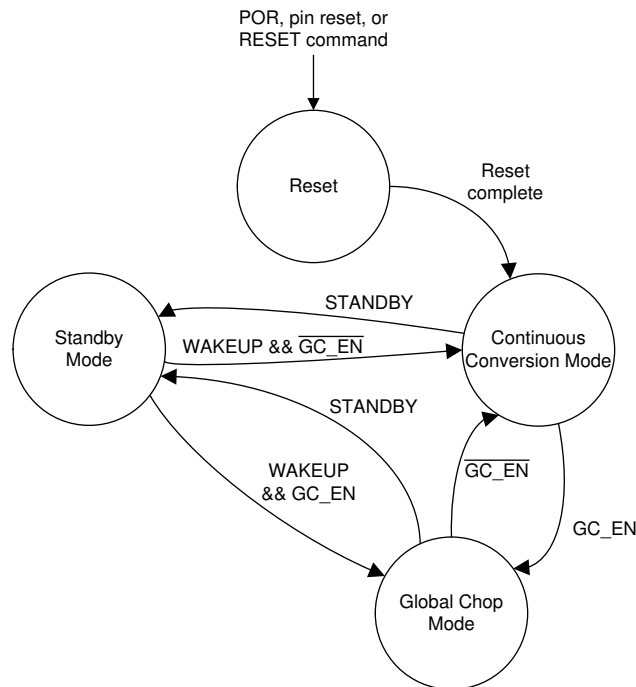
POR, pin reset, or RESET command

Reset

Reset complete

STANDBY

Standby Mode

WAKEUP && $\overline{GC\_EN}$

Continuous Conversion Mode

STANDBY

WAKEUP && GC_EN

$\overline{GC\_EN}$

GC_EN

Global Chop Mode